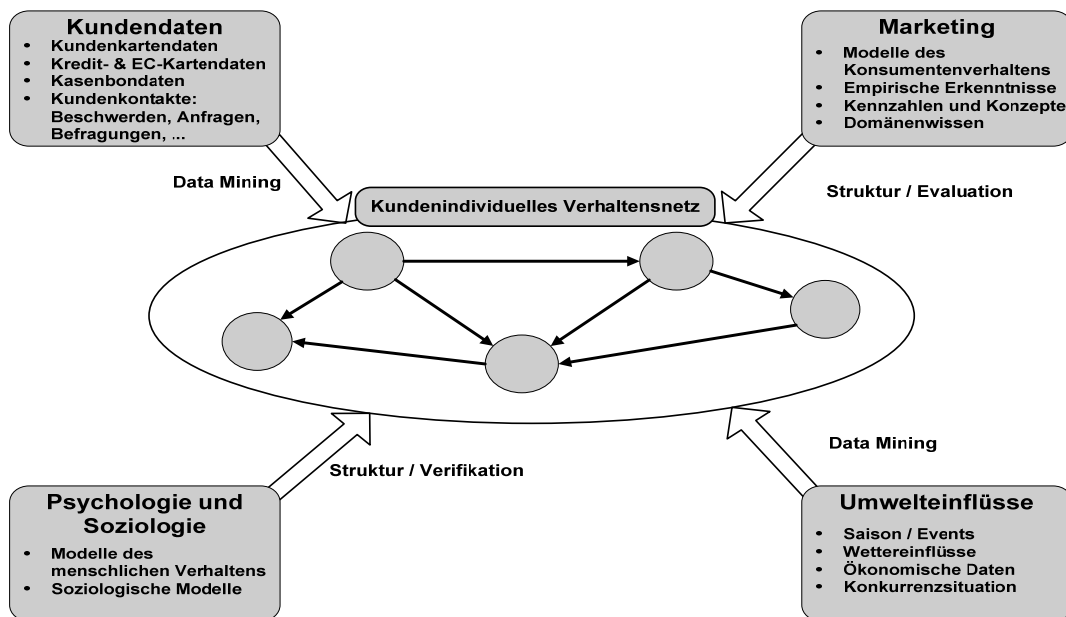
Kundendaten
- Kundenkartendaten
- Kredit- & EC-Kartendaten
- Kasenbondaten
- Kundenkontakte: Beschwerden, Anfragen, Befragungen, ...

Marketing
- Modelle des Konsumentenverhaltens
- Empirische Erkenntnisse
- Kennzahlen und Konzepte
- Domänenwissen

Data Mining

Kundenindividuelles Verhaltensnetz

Struktur / Evaluation

Data Mining

Struktur / Verifikation

Psychologie und Soziologie
- Modelle des menschlichen Verhaltens
- Soziologische Modelle

Umwelteinflüsse
- Saison / Events
- Wettereinflüsse
- Ökonomische Daten
- Konkurrenzsituation